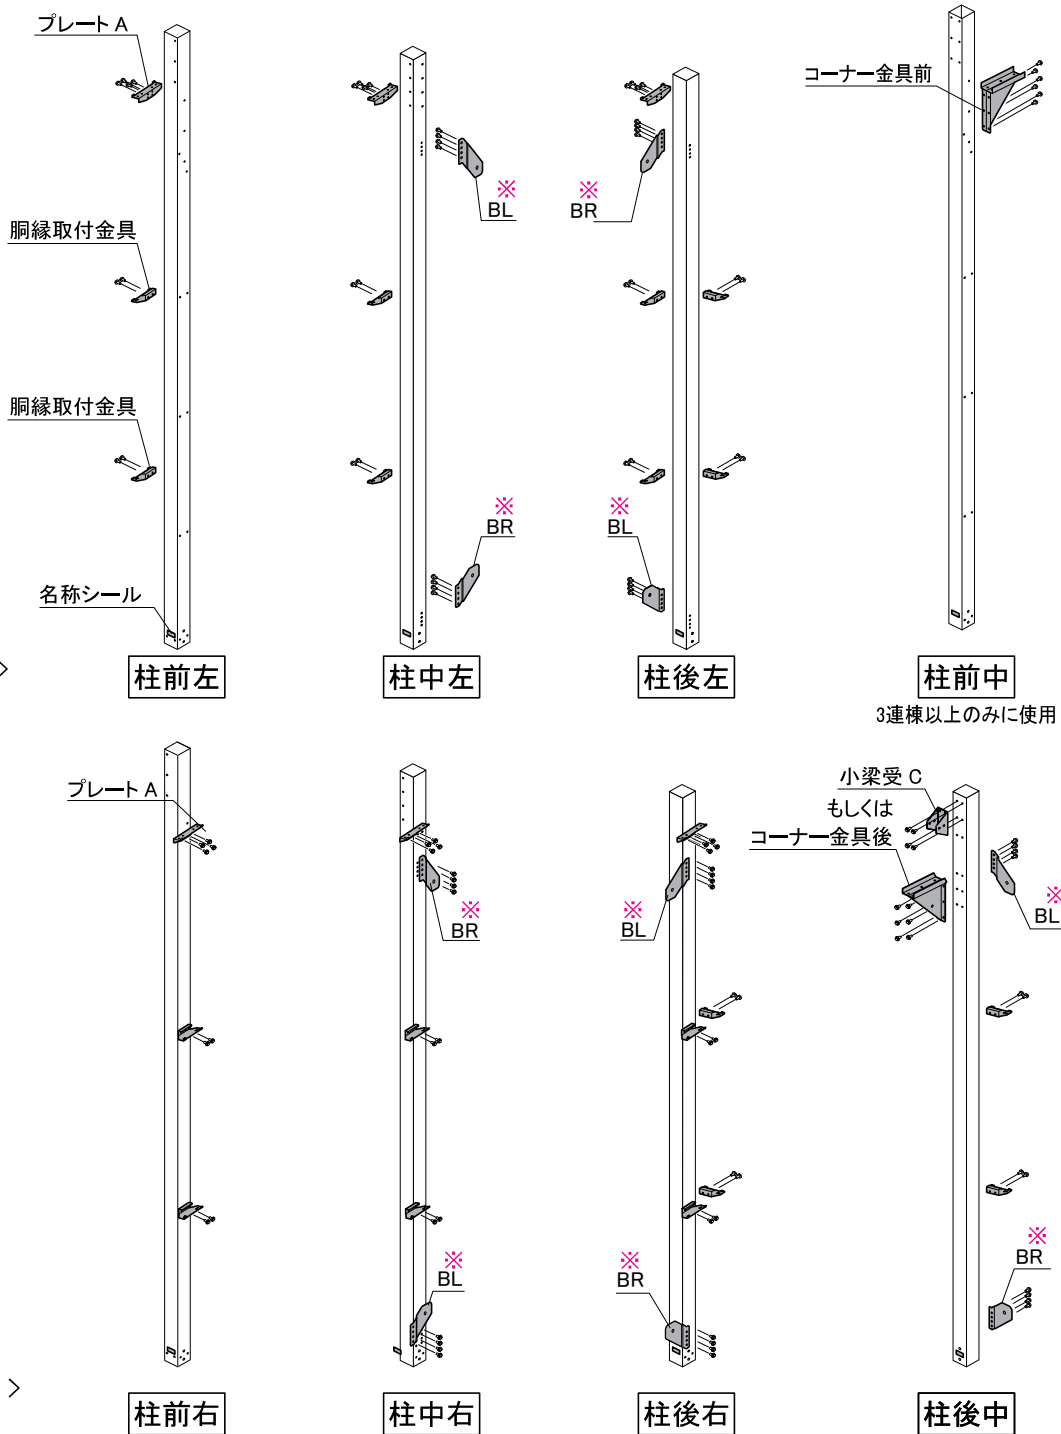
プレート A

胴縁取付金具

胴縁取付金具

名称シール

柱前左

※
BL

※
BR

柱中左

※
BR

※
BL

柱後左

コーナー金具前

柱前中
3連棟以上のみに使用

プレート A

柱前右

※
BR

※
BL

柱中右

※
BL

※
BR

柱後右

小梁受 C
もしくは
コーナー金具後

※
BL

※
BR

柱後中